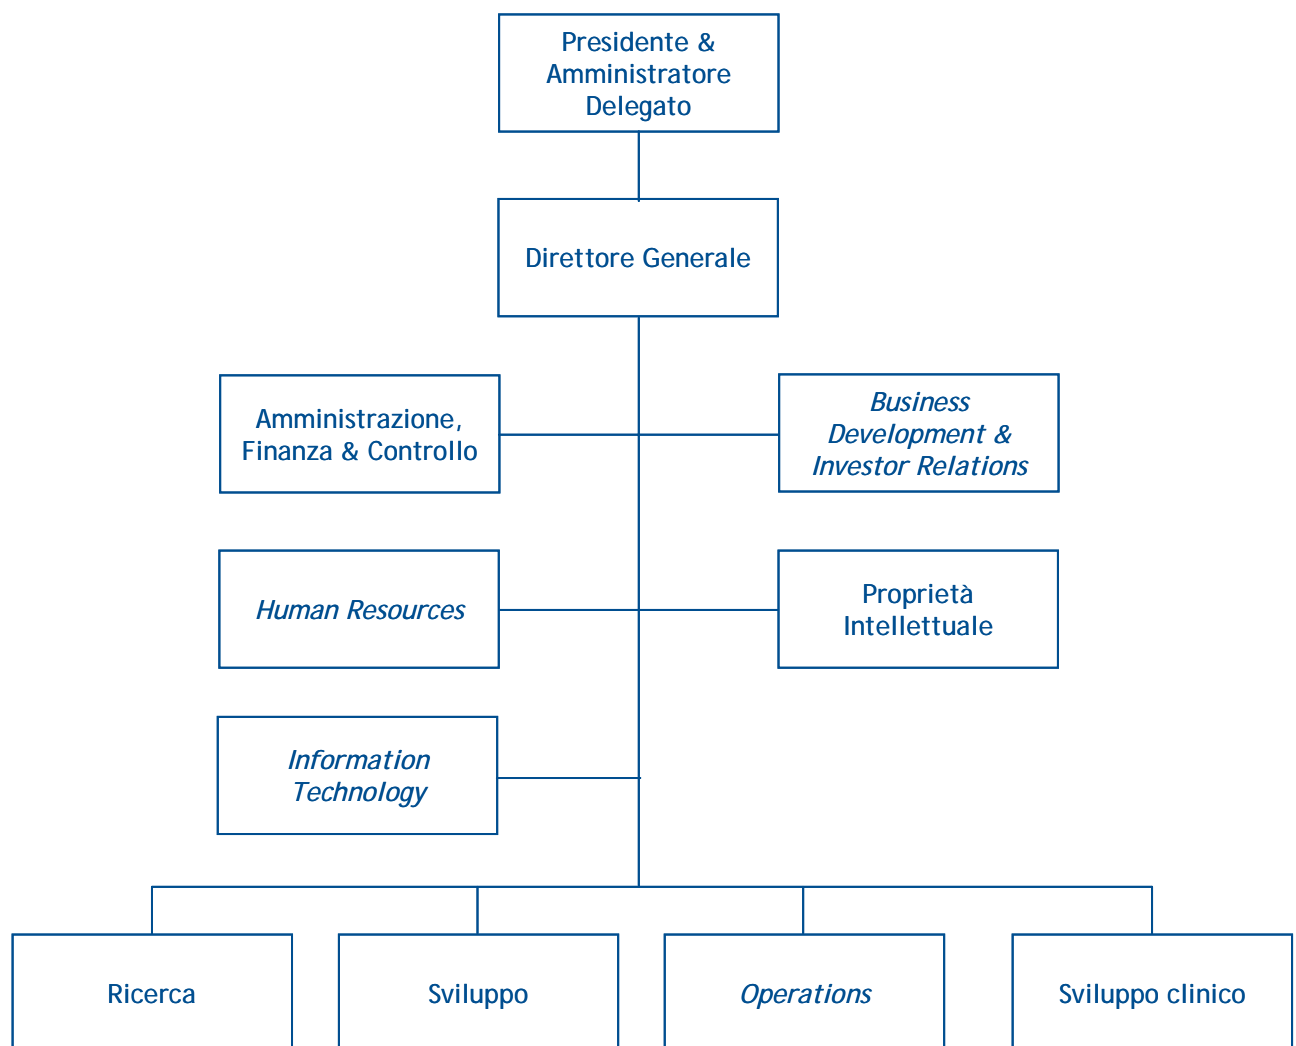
Presidente & Amministratore Delegato

Direttore Generale

Amministrazione, Finanza & Controllo

Business Development & Investor Relations

Human Resources

Proprietà Intellettuale

Information Technology

Ricerca

Sviluppo

Operations

Sviluppo clinico